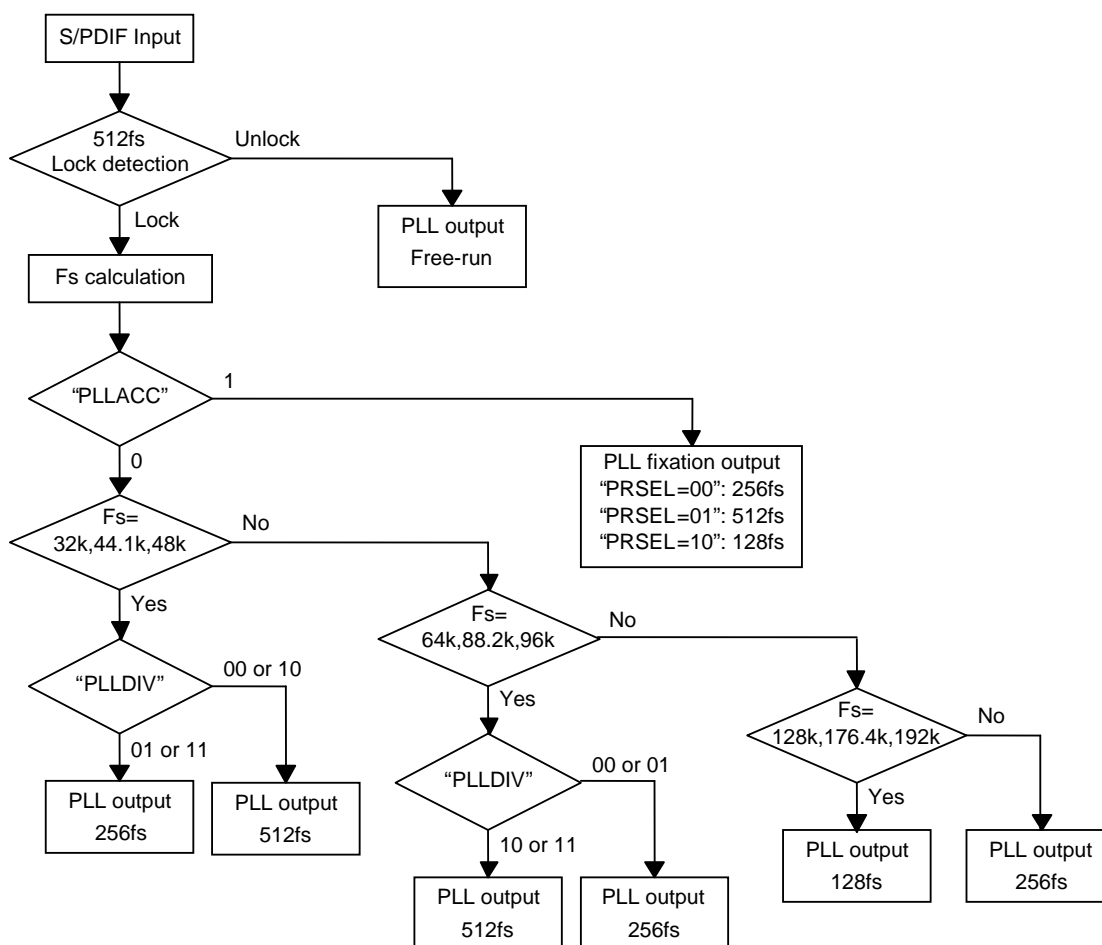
S/PDIF Input

512fs
Lock detection

Unlock

PLL output
Free-run

Lock

Fs calculation

"PLLACC"

1

PLL fixation output
"PRSEL=00": 256fs
"PRSEL=01": 512fs
"PRSEL=10": 128fs

0

Fs=
32k,44.1k,48k

No

Yes

"PLLDIV"

00 or 10

01 or 11

PLL output
256fs

PLL output
512fs

Fs=
64k,88.2k,96k

No

Yes

"PLLDIV"

00 or 01

10 or 11

PLL output
512fs

PLL output
256fs

Fs=
128k,176.4k,192k

No

Yes

PLL output
128fs

PLL output
256fs